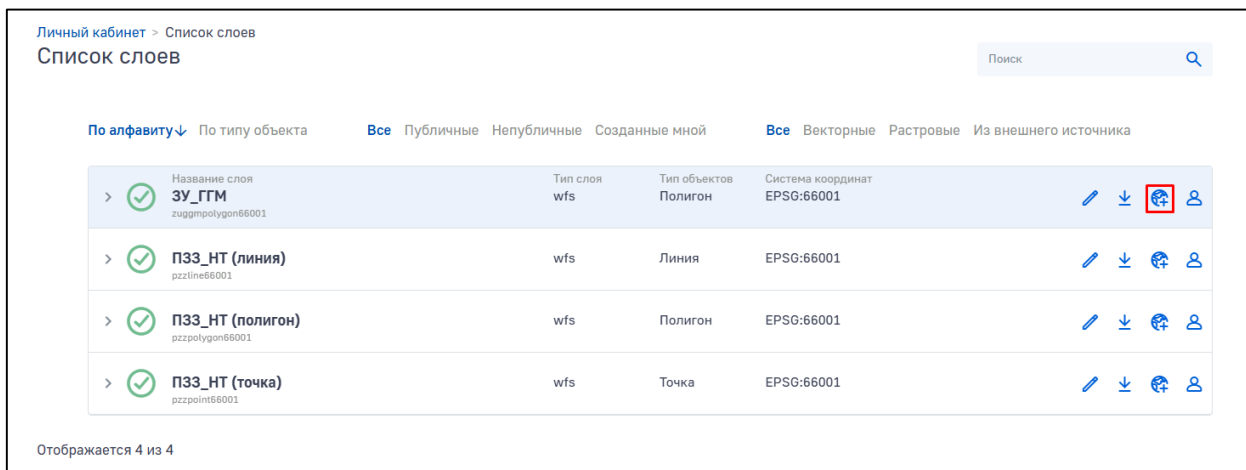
Личный кабинет > Список слоев
Список слоев

Поиск

По алфавиту↓ По типу объекта Все Публичные Непубличные Созданные мной Все Векторные Растровые Из внешнего источника

| Название слоя | Тип слоя | Тип объектов | Система координат |
|---|---|---|---|
| ЗУ_ГГМ zuggmpolygon66001 | wfs | Полигон | EPSG:66001 |
| ПЗЗ_НТ (линия) pzzline66001 | wfs | Линия | EPSG:66001 |
| ПЗЗ_НТ (полигон) pzzpolygon66001 | wfs | Полигон | EPSG:66001 |
| ПЗЗ_НТ (точка) pzzpoint66001 | wfs | Точка | EPSG:66001 |

Отображается 4 из 4